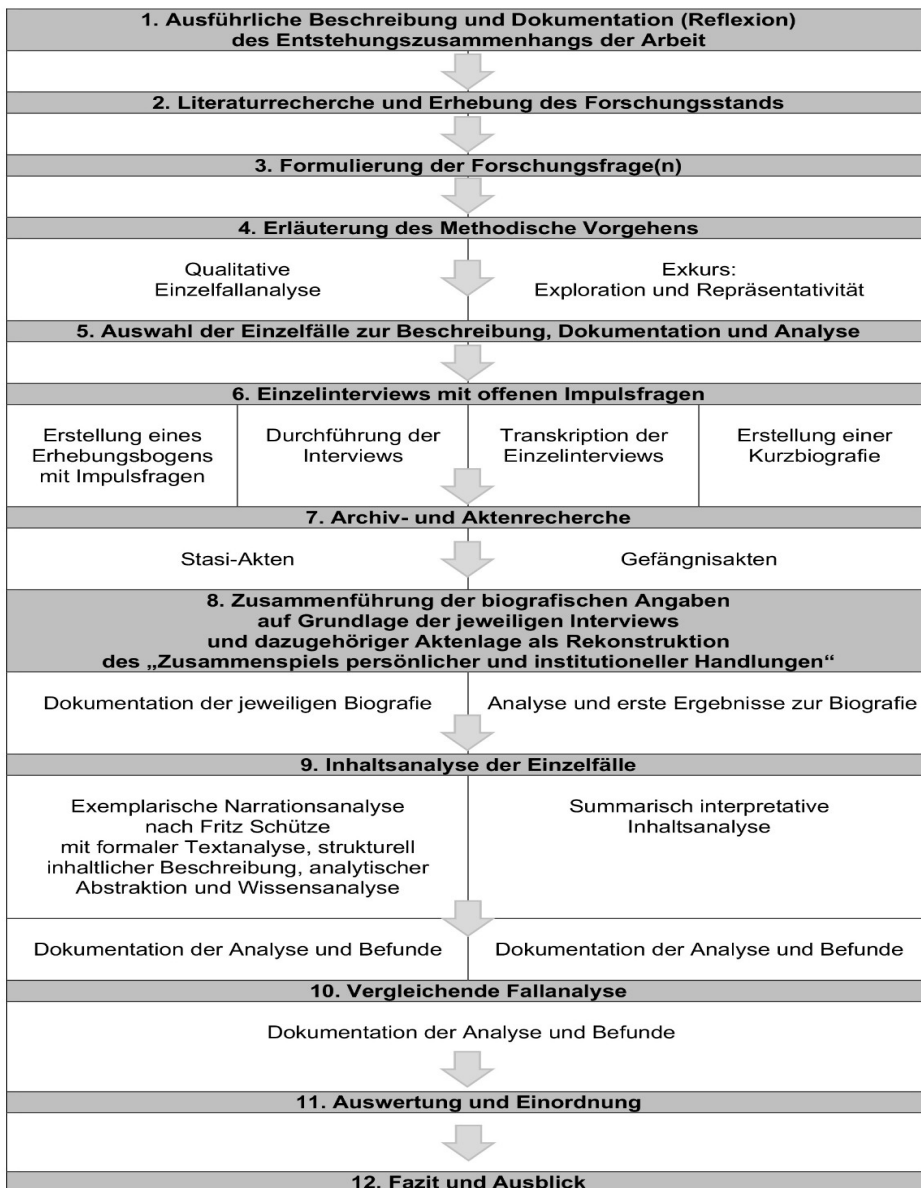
1. Ausführliche Beschreibung und Dokumentation (Reflexion) des Entstehungszusammenhangs der Arbeit

2. Literaturrecherche und Erhebung des Forschungsstands

3. Formulierung der Forschungsfrage(n)

4. Erläuterung des Methodische Vorgehens

Qualitative Einzelfallanalyse

Exkurs: Exploration und Repräsentativität

5. Auswahl der Einzelfälle zur Beschreibung, Dokumentation und Analyse

6. Einzelinterviews mit offenen Impulsfragen

Erstellung eines Erhebungsbogens mit Impulsfragen

Durchführung der Interviews

Transkription der Einzelinterviews

Erstellung einer Kurzbiografie

7. Archiv- und Aktenrecherche

Stasi-Akten

Gefängnisakten

8. Zusammenführung der biografischen Angaben auf Grundlage der jeweiligen Interviews und dazugehöriger Aktenlage als Rekonstruktion des „Zusammenspiels persönlicher und institutioneller Handlungen"

Dokumentation der jeweiligen Biografie

Analyse und erste Ergebnisse zur Biografie

9. Inhaltsanalyse der Einzelfälle

Exemplarische Narrationsanalyse nach Fritz Schütze mit formaler Textanalyse, strukturell inhaltlicher Beschreibung, analytischer Abstraktion und Wissensanalyse

Summarisch interpretative Inhaltsanalyse

Dokumentation der Analyse und Befunde

Dokumentation der Analyse und Befunde

10. Vergleichende Fallanalyse

Dokumentation der Analyse und Befunde

11. Auswertung und Einordnung

12. Fazit und Ausblick